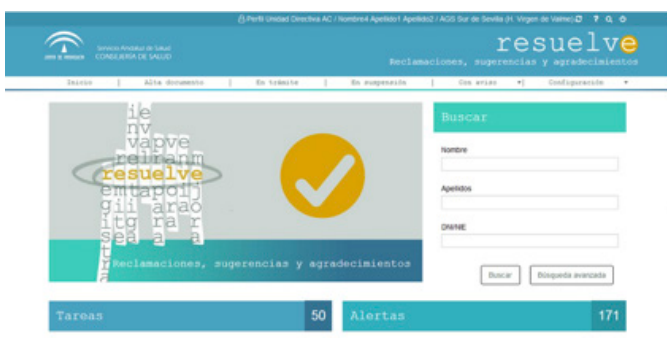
Perfil Unidad Directiva AC / Nombre4 Apellido1 Apellido2 / AGS Sur de Sevilla (H. Virgen de Valme) ? Q

Junta de Andalucía

Servicio Andaluz de Salud
CONSEJERÍA DE SALUD

resuelve
Reclamaciones, sugerencias y agradecimientos

Inicio | Alta documento | En trámite | En suspensión | Con avisos ▾ | Configuración ▾

resuelve

Reclamaciones, sugerencias y agradecimientos

Buscar

Nombre

Apellidos

DNI/NIE

Buscar

Búsqueda avanzada

Tareas 50

Alertas 171